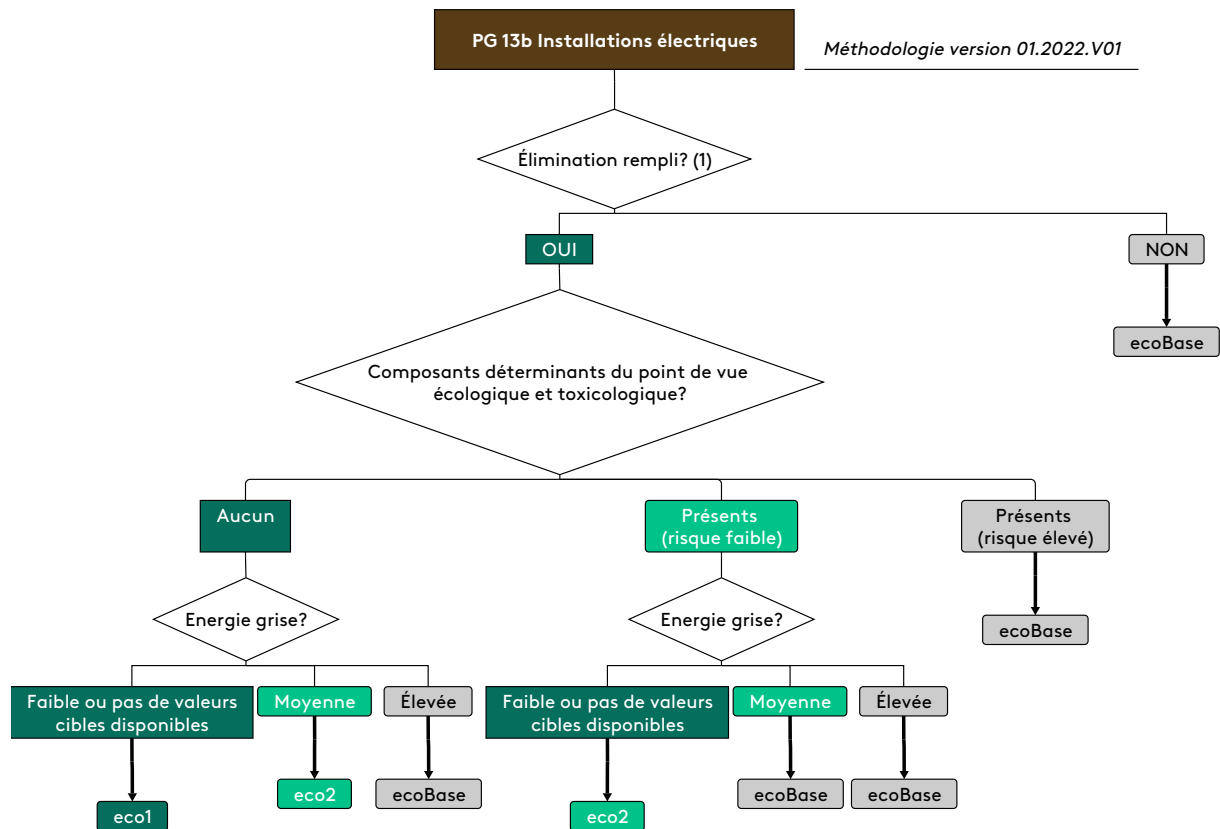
PG 13b Installations électriques

Méthodologie version 01.2022.V01

Élimination rempli? (1)

OUI

NON

ecoBase

Composants déterminants du point de vue écologique et toxicologique?

Aucun

Présents (risque faible)

Présents (risque élevé)

ecoBase

Energie grise?

Faible ou pas de valeurs cibles disponibles

Moyenne

Élevée

eco1

eco2

ecoBase

Energie grise?

Faible ou pas de valeurs cibles disponibles

Moyenne

Élevée

eco2

ecoBase

ecoBase